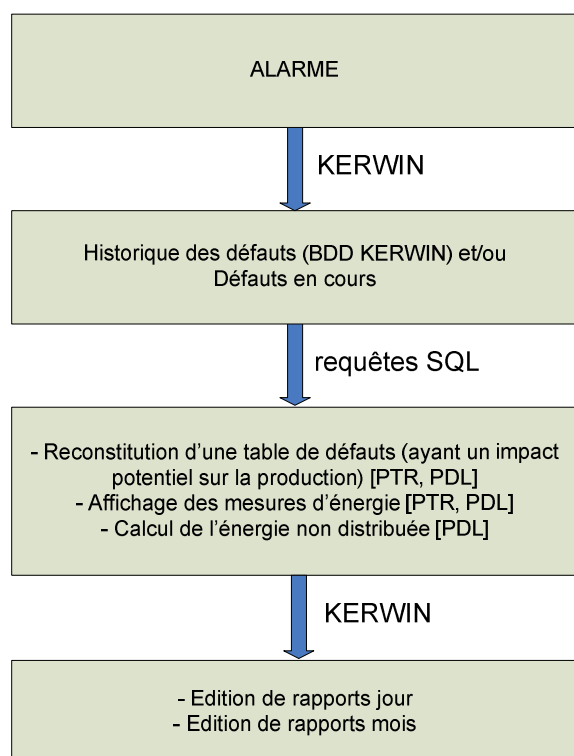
ALARME

KERWIN

Historique des défauts (BDD KERWIN) et/ou
Défauts en cours

requêtes SQL

- Reconstitution d'une table de défauts (ayant un impact potentiel sur la production) [PTR, PDL]
- Affichage des mesures d'énergie [PTR, PDL]
- Calcul de l'énergie non distribuée [PDL]

KERWIN

- Edition de rapports jour
- Edition de rapports mois